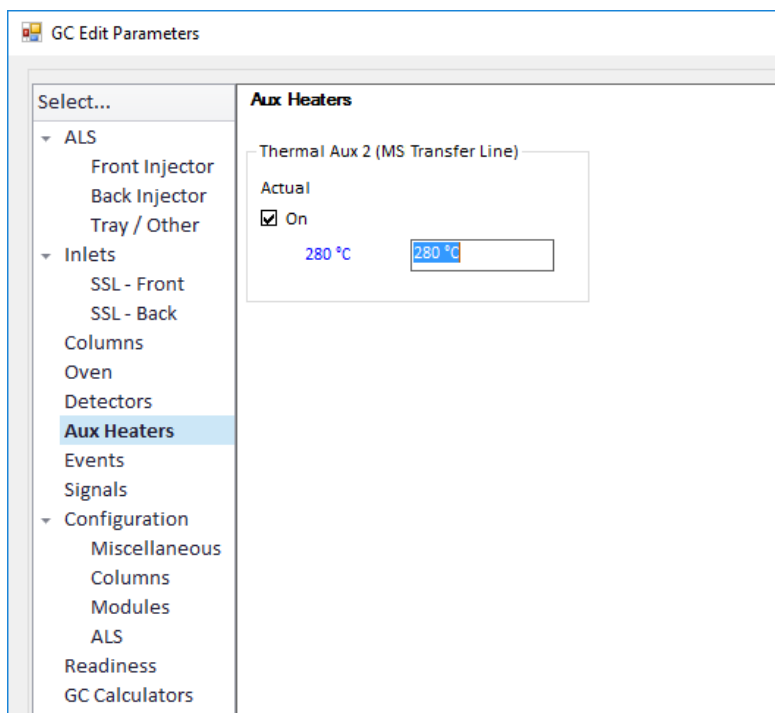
GC Edit Parameters

Select...
ALS
Front Injector
Back Injector
Tray / Other
Inlets
SSL - Front
SSL - Back
Columns
Oven
Detectors
Aux Heaters
Events
Signals
Configuration
Miscellaneous
Columns
Modules
ALS
Readiness
GC Calculators

Aux Heaters

Thermal Aux 2 (MS Transfer Line)
Actual
On
280 °C
280 °C